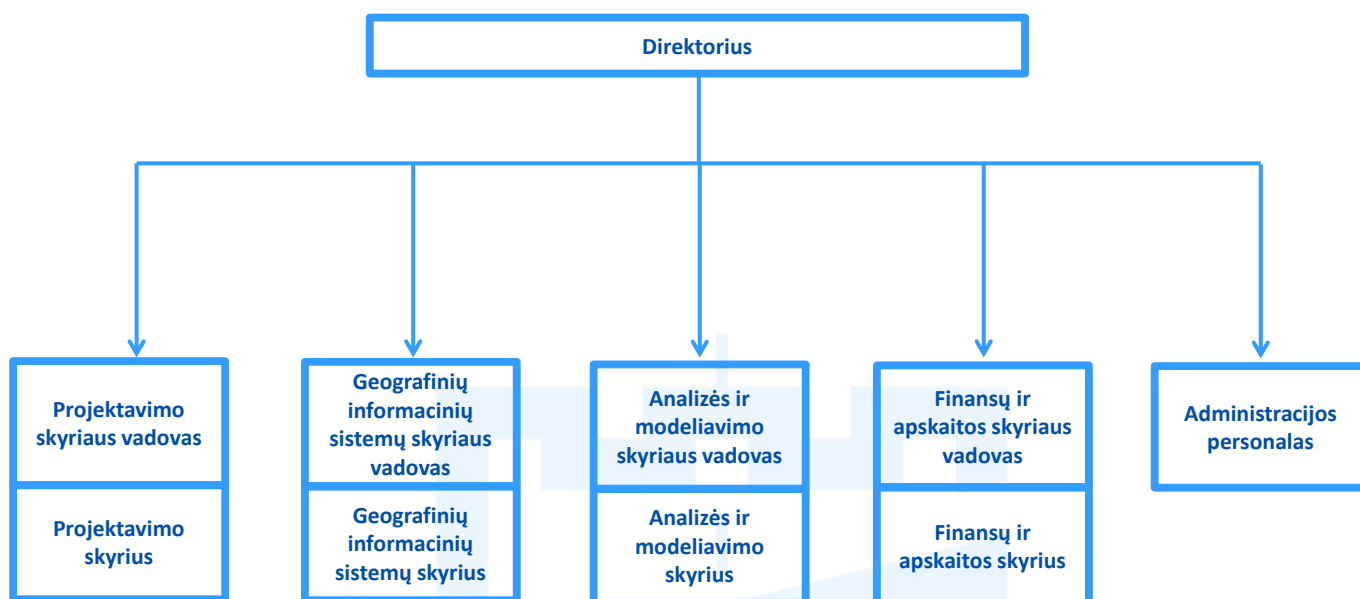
Direktorius

Projektavimo skyriaus vadovas

Projektavimo skyrius

Geografinių informacinių sistemų skyriaus vadovas

Geografinių informacinių sistemų skyrius

Analizės ir modeliavimo skyriaus vadovas

Analizės ir modeliavimo skyrius

Finansų ir apskaitos skyriaus vadovas

Finansų ir apskaitos skyrius

Administracijos personalas